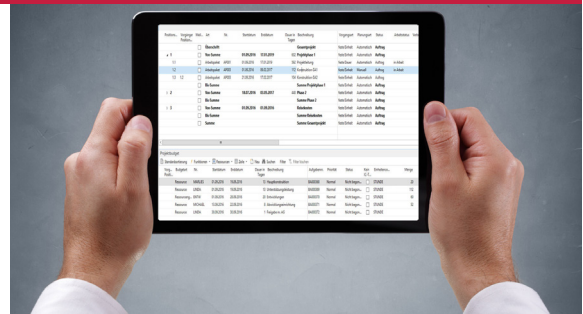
Projektbudget

Standardanzeige | Funktionen | Ressource | Zeile | Neu | Suchen | Filter

| Position | Vorgänger Position | Mei. | Art | Nr. | Startdatum | Enddatum | Dauer in Tagen | Beschreibung | Vorgangsart | Planungsart | Status |
|---|---|---|---|---|---|---|---|---|---|---|---|
| | | | Überschrift | | | | | Gesamtprojekt | | | |
| 1 | | | Von Summe | | 01.06.2016 | 17.03.2019 | | Projektphase 1 | Vorl./Unbek. | Automatisch | Auftrag |
| 1.1 | | | Arbeitspaket | | 01.06.2016 | 17.03.2016 | | Projektleitung | Vorl./Unbek. | Automatisch | Auftrag |
| 1.2 | | | Arbeitspaket | | 01.06.2016 | 28.02.2017 | | Konfiguration | Vorl./Unbek. | Manuell | Auftrag |
| 1.3 | 1.2 | | Arbeitspaket | | 01.03.2017 | 17.03.2017 | | Konstruktion | Vorl./Unbek. | Automatisch | Auftrag |
| | | | Bis Summe | | | | | Summe Projektphase 1 | | | |
| 2 | | | Von Summe | | 18.07.2016 | 05.08.2016 | | Phase 2 | Vorl./Unbek. | Automatisch | Auftrag |
| | | | Bis Summe | | | | | Summe Phase 2 | | | |
| 3 | | | Von Summe | | 05.08.2016 | 05.08.2016 | | Rohdaten | Vorl./Unbek. | Automatisch | Auftrag |
| | | | Bis Summe | | | | | Summe Rohdaten | | | |
| | | | Summe | | | | | Summe Gesamtprojekt | | | |

| Vorg. Posit. | Budgetart | Nr. | Startdatum | Enddatum | Dauer in Tagen | Beschreibung | Aufgabenn. | Priorität | Status | | Einheiten | Menge |
|---|---|---|---|---|---|---|---|---|---|---|---|---|
| | Ressource | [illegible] | 01.06.2016 | 15.06.2016 | | Projektleitung | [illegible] | Normal | Nicht begonnen | | STUNDE | |
| | Ressource | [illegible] | 01.06.2016 | 30.06.2016 | | Arbeitsbeschreibung | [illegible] | Normal | Nicht begonnen | | STUNDE | |
| | Ressource | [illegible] | 01.06.2016 | 30.06.2016 | | Entwicklungen | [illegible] | Normal | Nicht begonnen | | STUNDE | |
| | Ressource | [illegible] | 01.06.2016 | 22.06.2016 | | Abwicklungsplanung | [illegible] | Normal | Nicht begonnen | | STUNDE | |
| | Ressource | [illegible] | 20.06.2016 | 30.06.2016 | | Freigabe | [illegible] | Normal | Nicht begonnen | | STUNDE | |